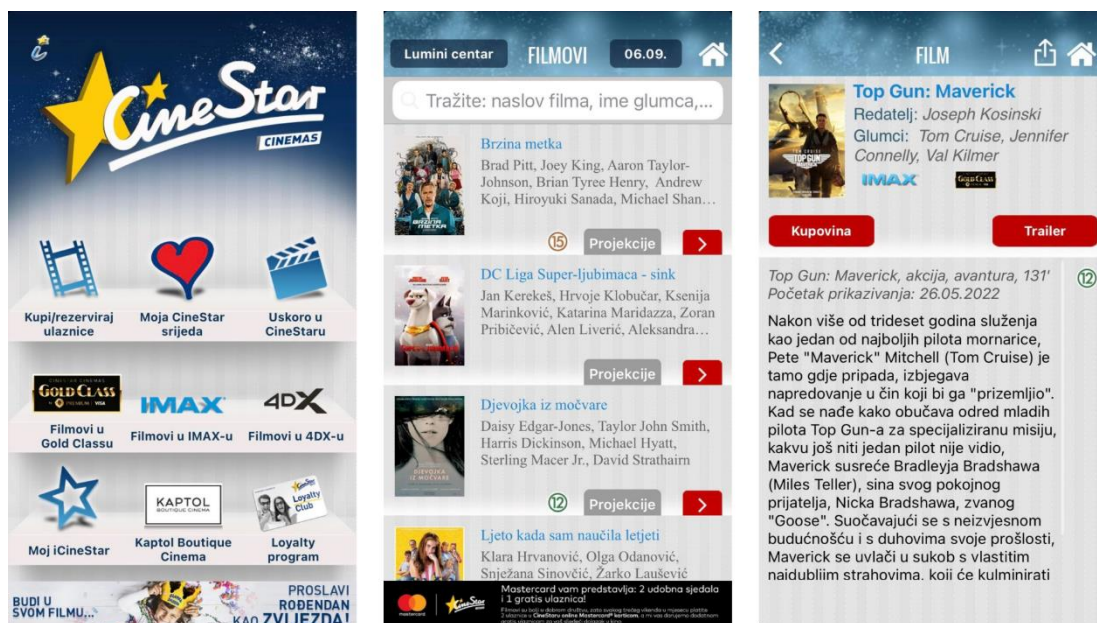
CineStar CINEMAS

Kupi/rezerviraj ulaznice

Moja CineStar srijeda

Uskoro u CineStaru

GOLD CLASS

Filmovi u Gold Classu

IMAX

Filmovi u IMAX-u

4DX

Filmovi u 4DX-u

Moj iCineStar

KAPTOL BOUTIQUE CINEMA

Kaptol Boutique Cinema

Loyalty Club

Loyalty program

BUDI U SVOM FILMU...

PROSLAVI ROĐENDAN KAO ZVIJEZDA!

Lumini centar

FILMOVI

06.09.

Tražite: naslov filma, ime glumca,...

Brzina metka

Brad Pitt, Joey King, Aaron Taylor-Johnson, Brian Tyree Henry, Andrew Koji, Hiroyuki Sanada, Michael Shan…

15

Projekcije

DC Liga Super-ljubimaca - sink

Jan Kerekeš, Hrvoje Klobučar, Ksenija Marinković, Katarina Maridazza, Zoran Pribičević, Alen Liverić, Aleksandra…

Projekcije

Djevojka iz močvare

Daisy Edgar-Jones, Taylor John Smith, Harris Dickinson, Michael Hyatt, Sterling Macer Jr., David Strathairn

12

Projekcije

Ljeto kada sam naučila letjeti

Klara Hrvanović, Olga Odanović, Snježana Sinovčić, Žarko Laušević

Mastercard vam predstavlja: 2 udobna sjedala i 1 gratis ulaznica!

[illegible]

FILM

Top Gun: Maverick

Redatelj: Joseph Kosinski

Glumci: Tom Cruise, Jennifer Connelly, Val Kilmer

IMAX

Kupovina

Trailer

Top Gun: Maverick, akcija, avantura, 131'

Početak prikazivanja: 26.05.2022

12

Nakon više od trideset godina služenja kao jedan od najboljih pilota mornarice, Pete "Maverick" Mitchell (Tom Cruise) je tamo gdje pripada, izbjegava napredovanje u čin koji bi ga "prizemljio". Kad se nađe kako obučava odred mladih pilota Top Gun-a za specijaliziranu misiju, kakvu još niti jedan pilot nije vidio, Maverick susreće Bradleyja Bradshawa (Miles Teller), sina svog pokojnog prijatelja, Nicka Bradshawa, zvanog "Goose". Suočavajući se s neizvjesnom budućnošću i s duhovima svoje prošlosti, Maverick se uvlači u sukob s vlastitim naidubliim strahovima. koii će kulminirati